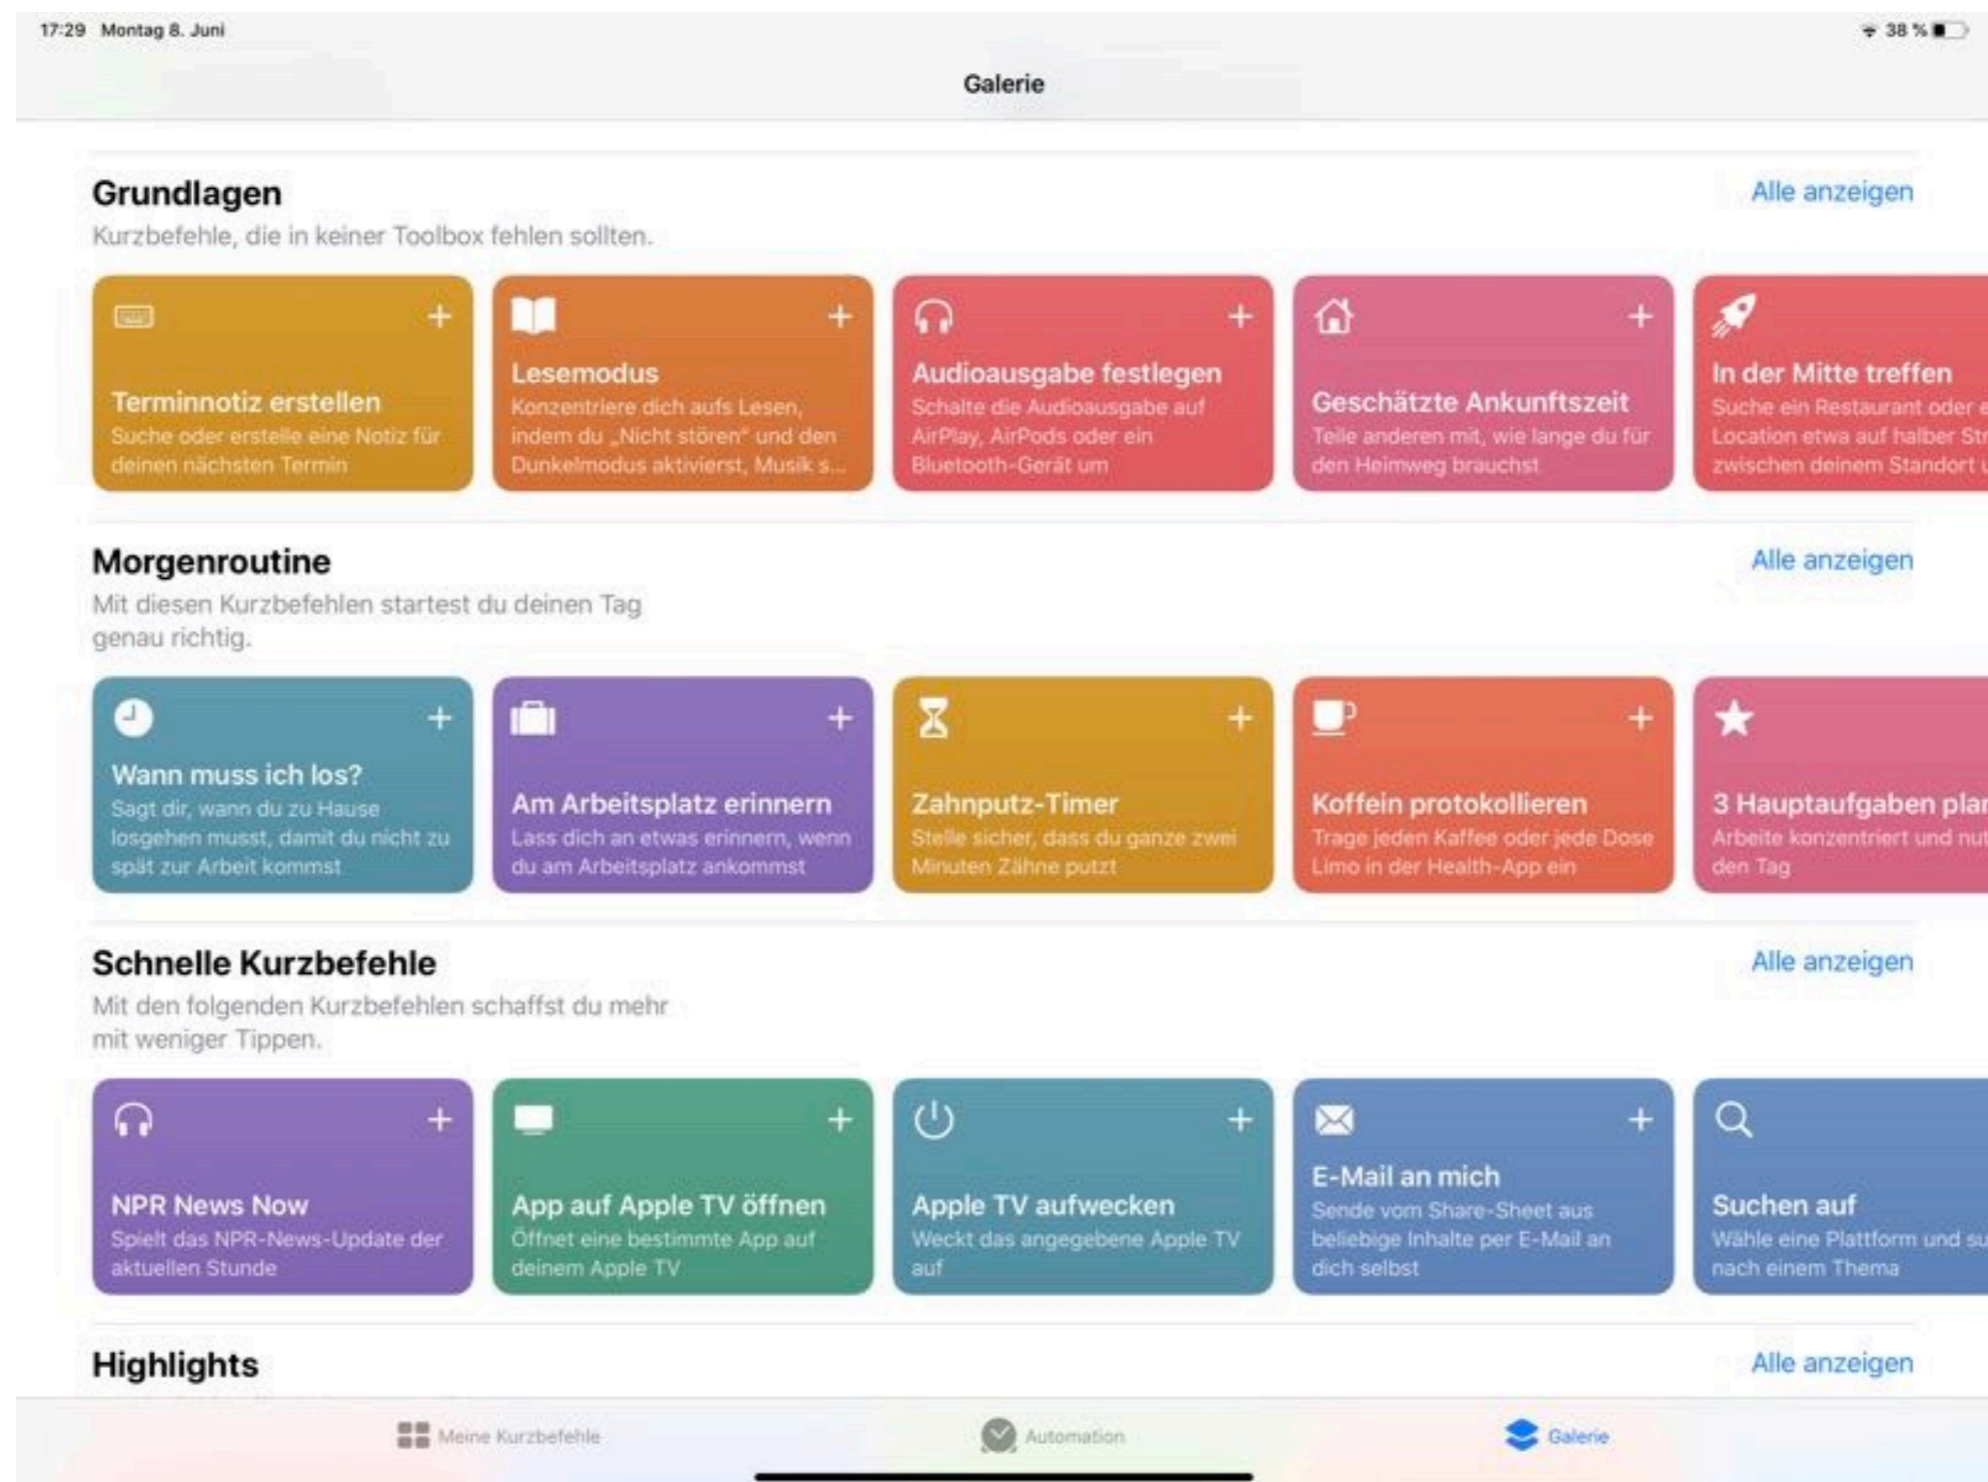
17:29 Montag 8. Juni

38 %

Galerie

Grundlagen

Alle anzeigen

Kurzbefehle, die in keiner Toolbox fehlen sollten.

+

Terminnotiz erstellen

Suche oder erstelle eine Notiz für deinen nächsten Termin

+

Lesemodus

Konzentriere dich aufs Lesen, indem du „Nicht stören" und den Dunkelmodus aktivierst, Musik s...

+

Audioausgabe festlegen

Schalte die Audioausgabe auf AirPlay, AirPods oder ein Bluetooth-Gerät um

+

Geschätzte Ankunftszeit

Teile anderen mit, wie lange du für den Heimweg brauchst

In der Mitte treffen

Suche ein Restaurant oder e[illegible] Location etwa auf halber Str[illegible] zwischen deinem Standort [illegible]

Morgenroutine

Alle anzeigen

Mit diesen Kurzbefehlen startest du deinen Tag genau richtig.

+

Wann muss ich los?

Sagt dir, wann du zu Hause losgehen musst, damit du nicht zu spät zur Arbeit kommst

+

Am Arbeitsplatz erinnern

Lass dich an etwas erinnern, wenn du am Arbeitsplatz ankommst

+

Zahnputz-Timer

Stelle sicher, dass du ganze zwei Minuten Zähne putzt

+

Koffein protokollieren

Trage jeden Kaffee oder jede Dose Limo in der Health-App ein

3 Hauptaufgaben pla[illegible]

Arbeite konzentriert und nu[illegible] den Tag

Schnelle Kurzbefehle

Alle anzeigen

Mit den folgenden Kurzbefehlen schaffst du mehr mit weniger Tippen.

+

NPR News Now

Spielt das NPR-News-Update der aktuellen Stunde

+

App auf Apple TV öffnen

Öffnet eine bestimmte App auf deinem Apple TV

+

Apple TV aufwecken

Weckt das angegebene Apple TV auf

+

E-Mail an mich

Sende vom Share-Sheet aus beliebige Inhalte per E-Mail an dich selbst

Suchen auf

Wähle eine Plattform und su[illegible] nach einem Thema

Highlights

Alle anzeigen

Meine Kurzbefehle

Automation

Galerie